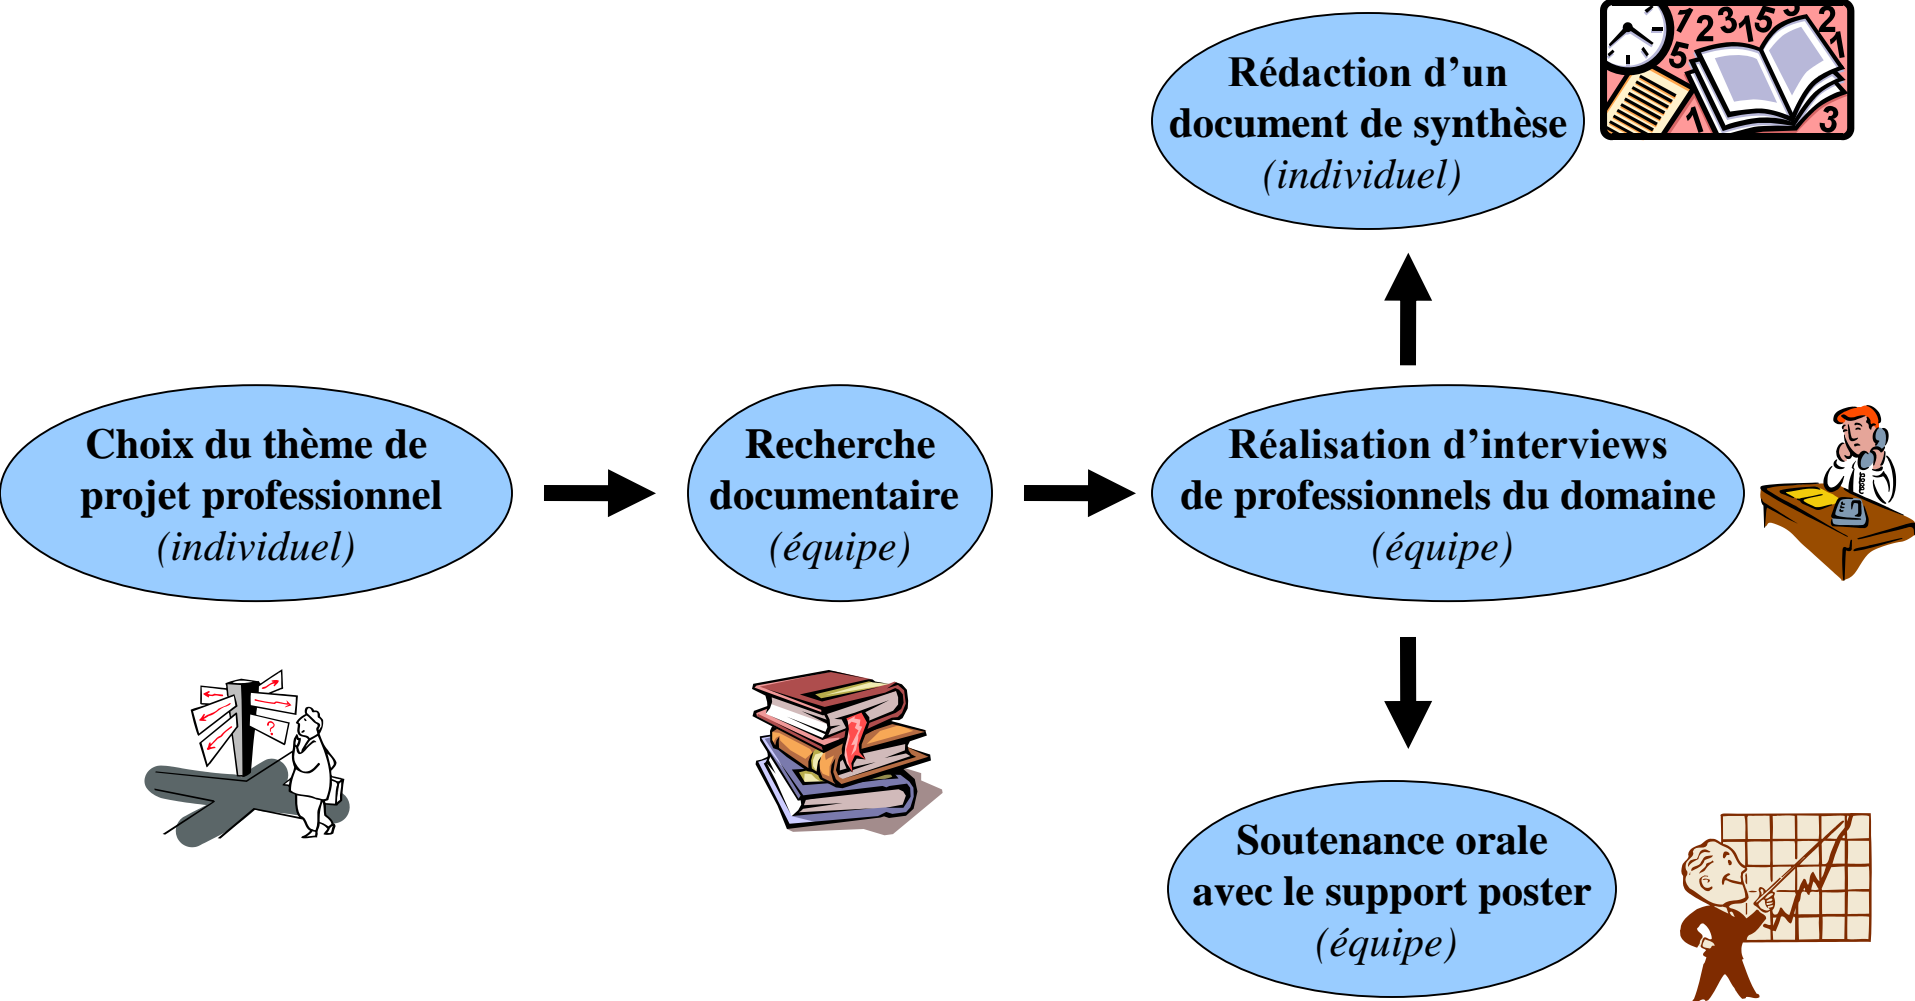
Rédaction d’un document de synthèse
(individuel)

Choix du thème de projet professionnel
(individuel)

Recherche documentaire
(équipe)

Réalisation d’interviews de professionnels du domaine
(équipe)

Soutenance orale avec le support poster
(équipe)